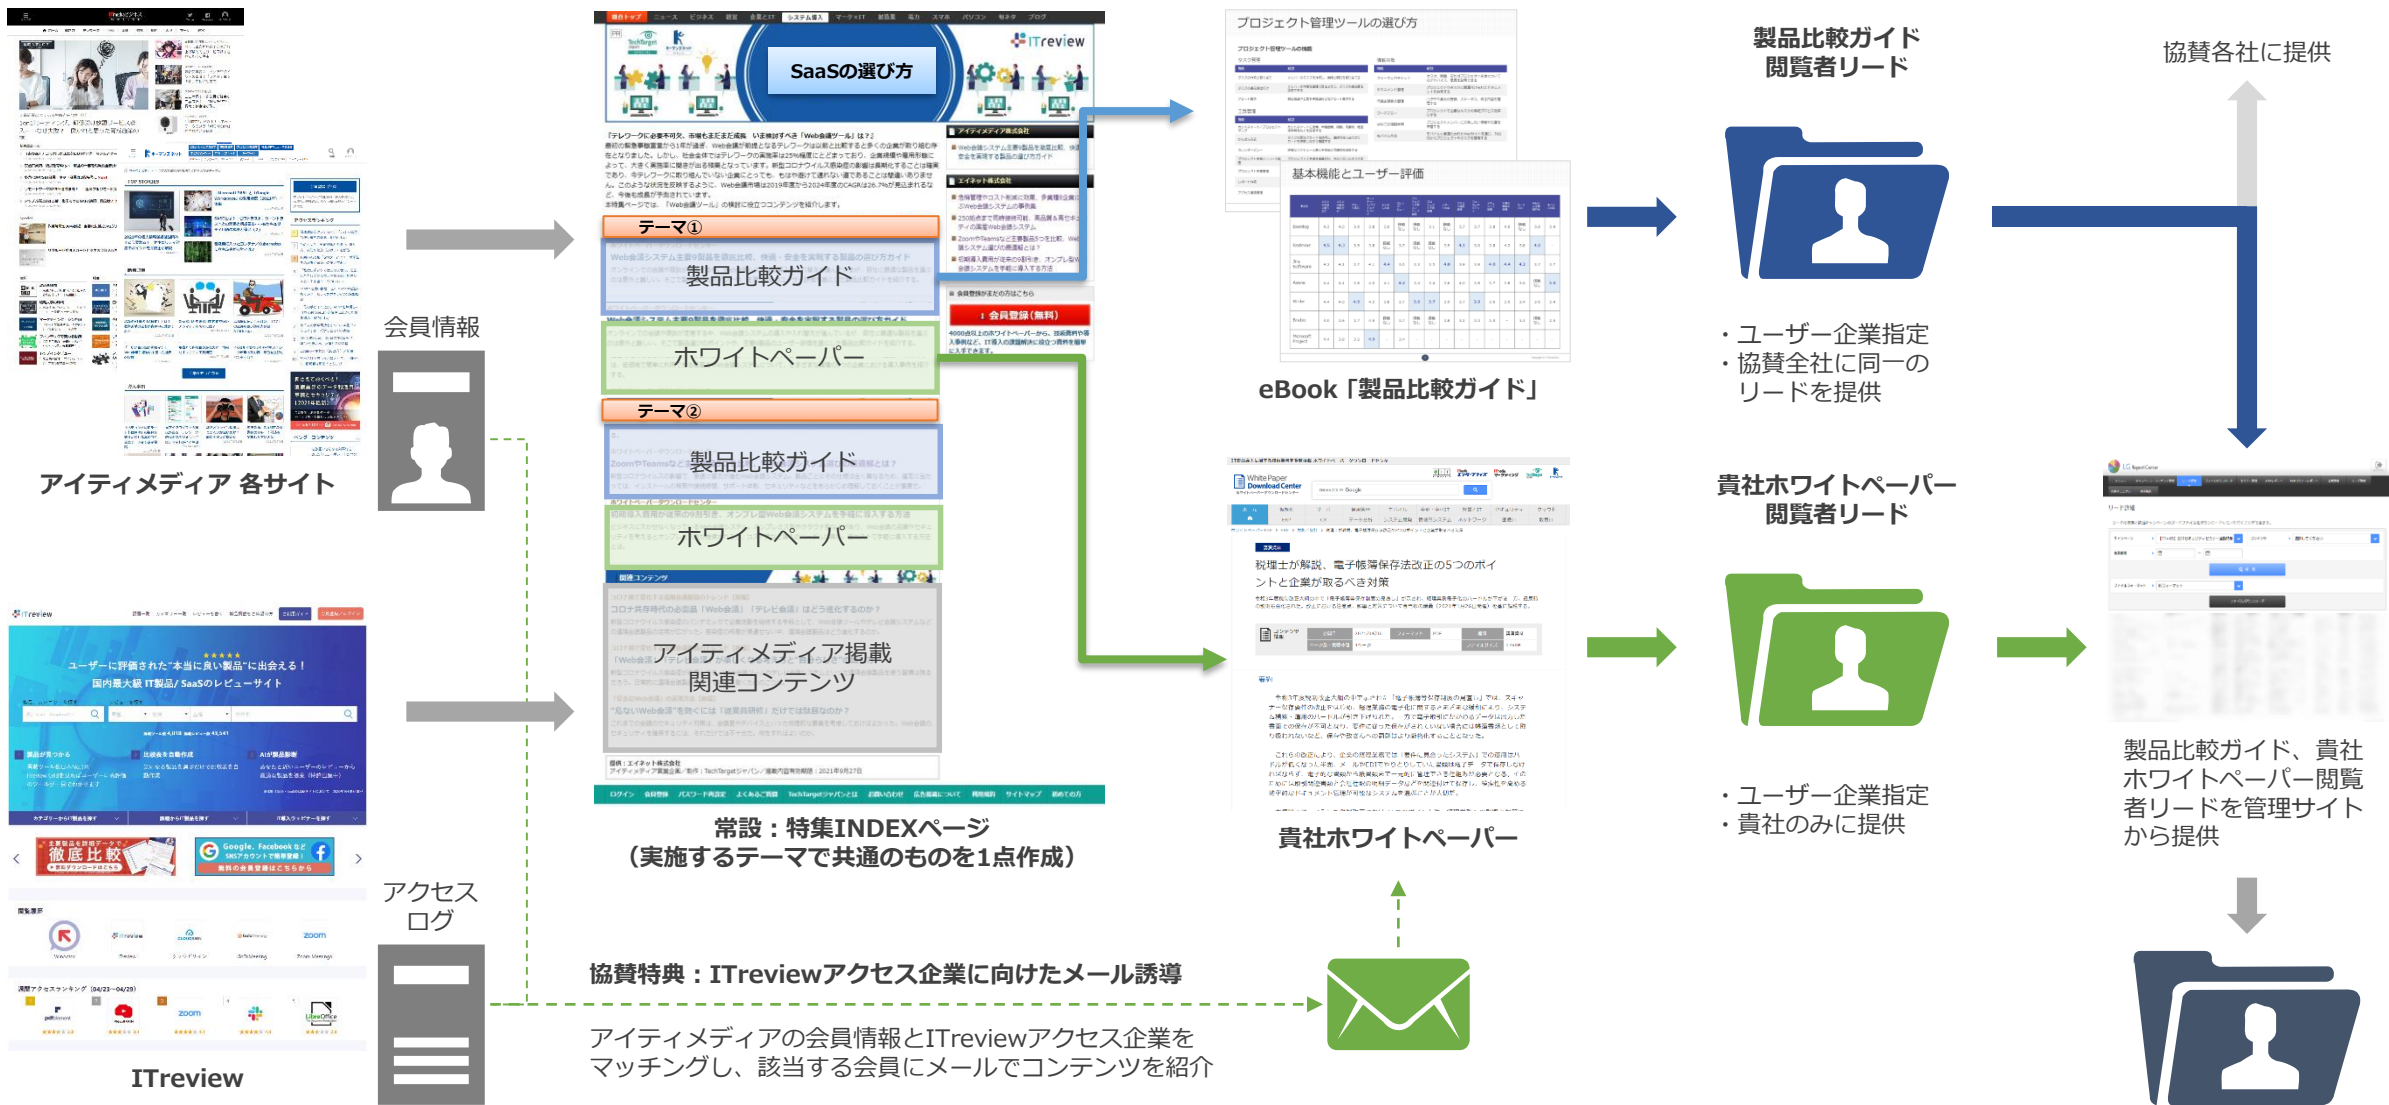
アイティメディア 各サイト

ITreview

会員情報

アクセスログ

SaaSの選び方

ITreview

テーマ①

製品比較ガイド

ホワイトペーパー

テーマ②

製品比較ガイド

ホワイトペーパー

アイティメディア掲載関連コンテンツ

常設：特集INDEXページ
（実施するテーマで共通のものを1点作成）

プロジェクト管理ツールの選び方

基本機能とユーザー評価

eBook「製品比較ガイド」

税理士が解説、電子帳簿保存法改正の5つのポイントと企業が取るべき対策

貴社ホワイトペーパー

製品比較ガイド
閲覧者リード

・ユーザー企業指定
・協賛全社に同一のリードを提供

貴社ホワイトペーパー
閲覧者リード

・ユーザー企業指定
・貴社のみに提供

協賛各社に提供

製品比較ガイド、貴社ホワイトペーパー閲覧者リードを管理サイトから提供

協賛特典：ITreviewアクセス企業に向けたメール誘導

アイティメディアの会員情報とITreviewアクセス企業をマッチングし、該当する会員にメールでコンテンツを紹介